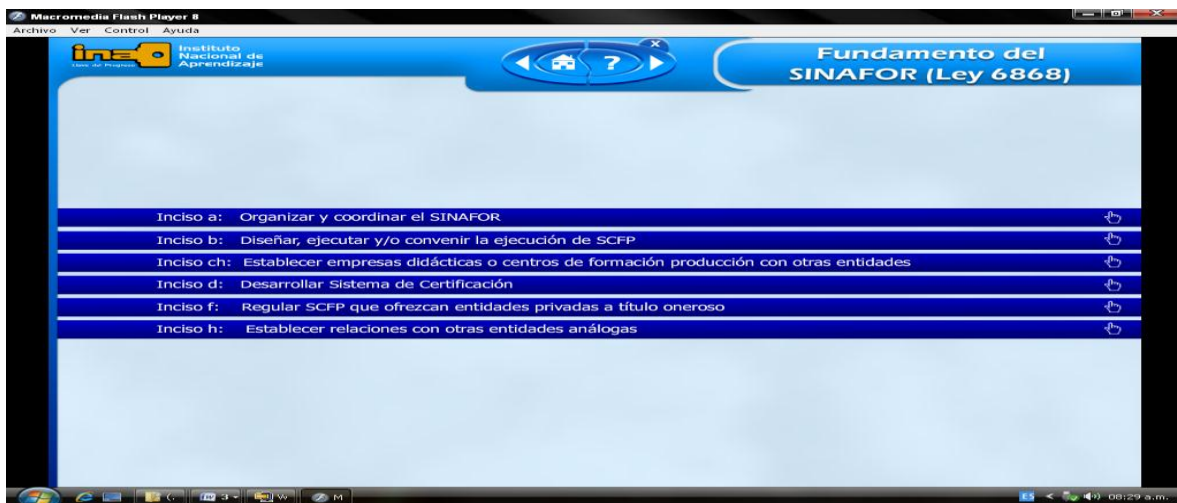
Macromedia Flash Player 8
Archivo Ver Control Ayuda

ina Instituto Nacional de Aprendizaje

Fundamento del SINAFOR (Ley 6868)

Inciso a: Organizar y coordinar el SINAFOR
Inciso b: Diseñar, ejecutar y/o convenir la ejecución de SCFP
Inciso ch: Establecer empresas didácticas o centros de formación producción con otras entidades
Inciso d: Desarrollar Sistema de Certificación
Inciso f: Regular SCFP que ofrezcan entidades privadas a título oneroso
Inciso h: Establecer relaciones con otras entidades análogas

ES 08:29 a.m.